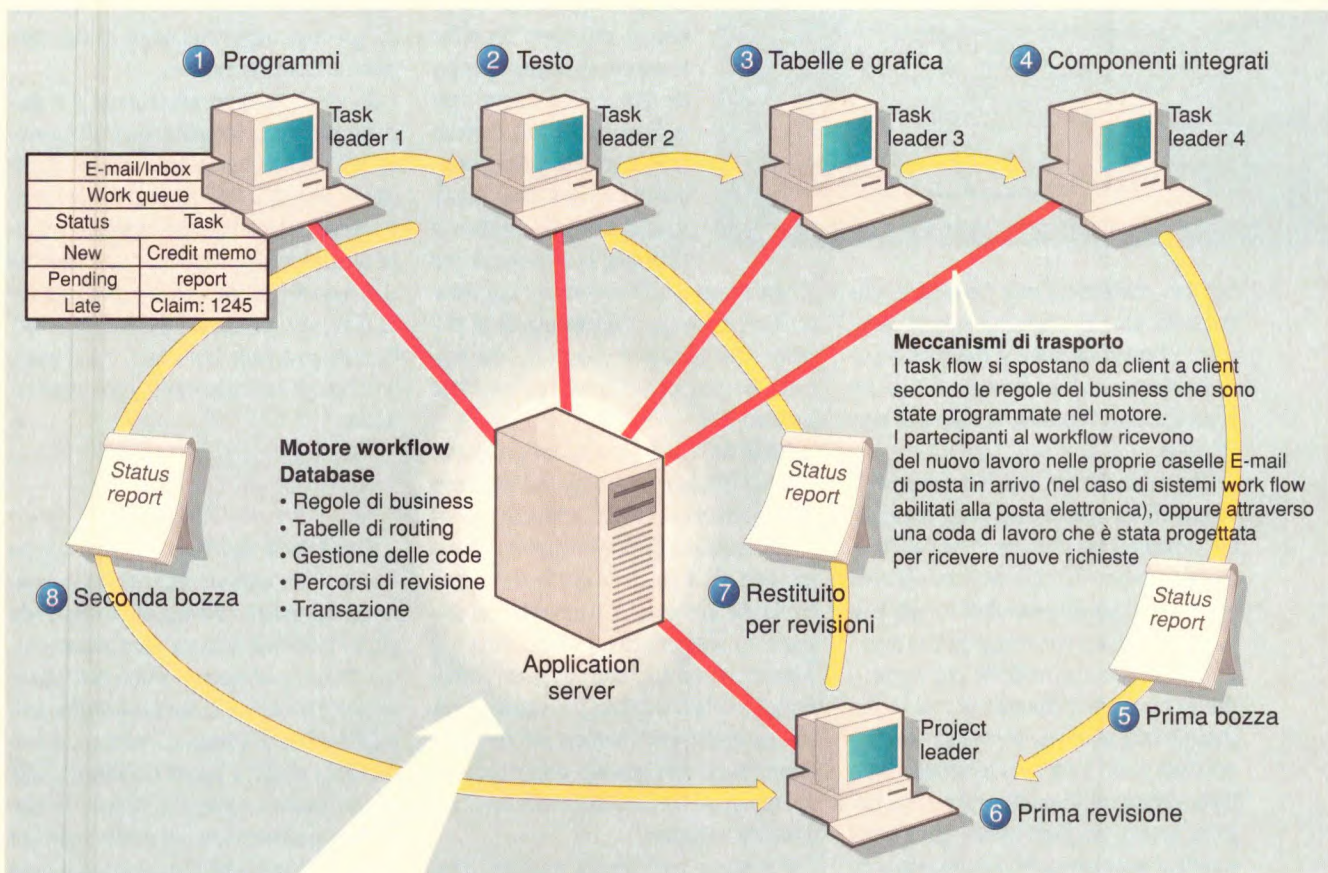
1 Programmi

2 Testo

3 Tabelle e grafica

4 Componenti integrati

Task leader 1

Task leader 2

Task leader 3

Task leader 4

| E-mail/Inbox | |
|---|---|
| Work queue | |
| Status | Task |
| New | Credit memo |
| Pending | report |
| Late | Claim: 1245 |

**Meccanismi di trasporto**
I task flow si spostano da client a client secondo le regole del business che sono state programmate nel motore.
I partecipanti al workflow ricevono del nuovo lavoro nelle proprie caselle E-mail di posta in arrivo (nel caso di sistemi work flow abilitati alla posta elettronica), oppure attraverso una coda di lavoro che è stata progettata per ricevere nuove richieste

Status report

**Motore workflow Database**
• Regole di business
• Tabelle di routing
• Gestione delle code
• Percorsi di revisione
• Transazione

Status report

Status report

8 Seconda bozza

7 Restituito per revisioni

Application server

Project leader

5 Prima bozza

6 Prima revisione